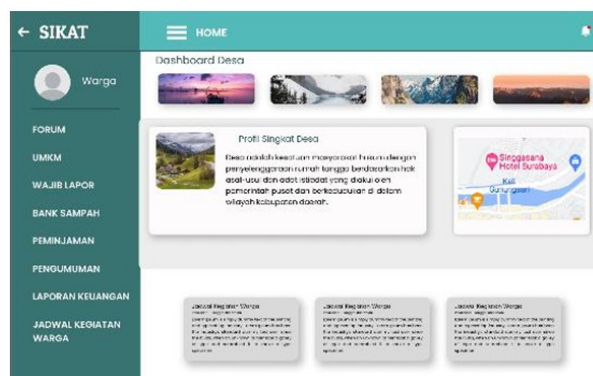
← SIKAT

HOME

Warga

FORUM

UMKM

WAJIB LAPOR

BANK SAMPAH

PEMINJAMAN

PENGUMUMAN

LAPORAN KEUANGAN

JADWAL KEGIATAN WARGA

Dashboard Desa

Profil Singkat Desa

Desa adalah kesatuan masyarakat hukum dengan penyelenggaraan rumah tangga berdasarkan hak asal-usul dan adat istiadat yang diakui oleh pemerintah pusat dan berkedudukan di dalam wilayah kabupaten daerah.

Singgasana Hotel Surabaya

Kali Gunungsari

Jadwal Kegiatan Warga
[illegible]

Jadwal Kegiatan Warga
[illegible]

Jadwal Kegiatan Warga
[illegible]